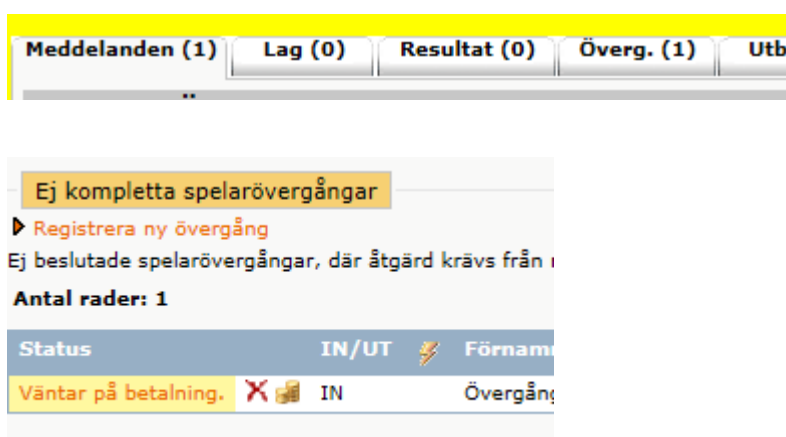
Meddelanden (1) Lag (0) Resultat (0) Överg. (1) Utb

Ej kompletta spelarövergångar

Registrera ny övergång

Ej beslutade spelarövergångar, där åtgärd krävs från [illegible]

Antal rader: 1

| Status | | IN/UT | | Förnamn |
|---|---|---|---|---|
| Väntar på betalning. | | IN | | Övergång |